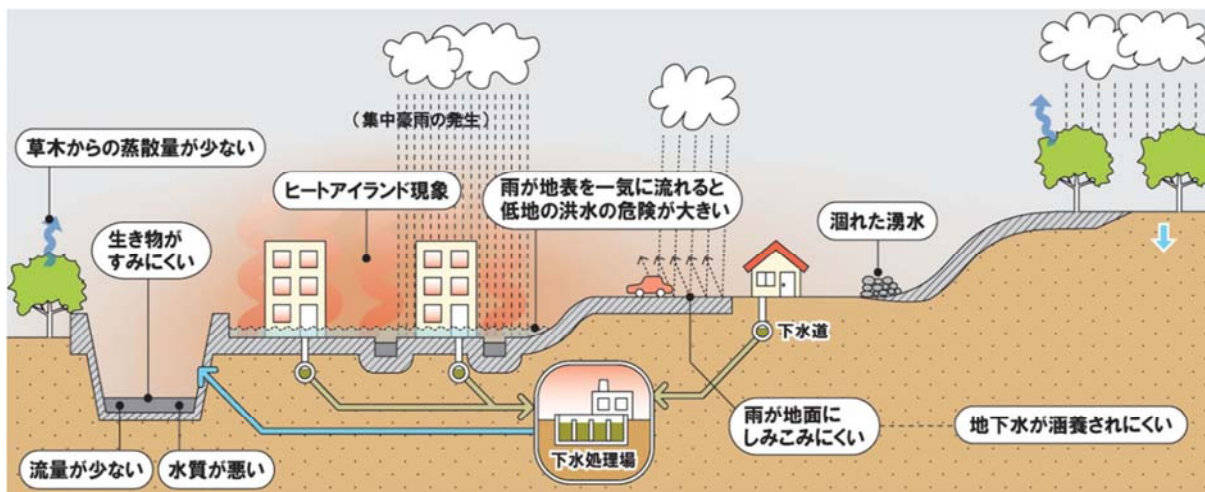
（集中豪雨の発生）

草木からの蒸散量が少ない

ヒートアイランド現象

雨が地表を一気に流れると
低地の洪水の危険が大きい

生き物が
すみにくい

涸れた湧水

下水道

雨が地面に
しみこみにくい

地下水が涵養されにくい

下水処理場

流量が少ない

水質が悪い